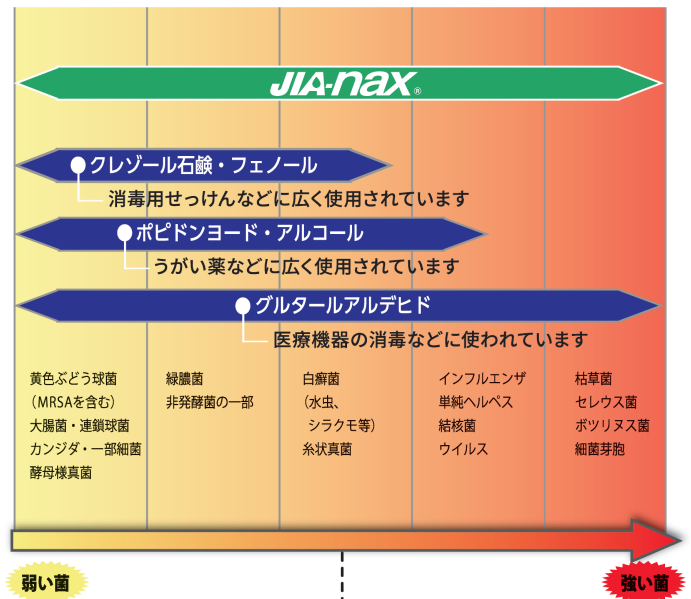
JIA-nax®

クレゾール石鹸・フェノール

消毒用せっけんなどに広く使用されています

ポピドンヨード・アルコール

うがい薬などに広く使用されています

グルタールアルデヒド

医療機器の消毒などに使われています

黄色ぶどう球菌
（MRSAを含む）
大腸菌・連鎖球菌
カンジダ・一部細菌
酵母様真菌

緑膿菌
非発酵菌の一部

白癬菌
（水虫、
シラクモ等）
糸状真菌

インフルエンザ
単純ヘルペス
結核菌
ウイルス

枯草菌
セレウス菌
ボツリヌス菌
細菌芽胞

弱い菌

強い菌